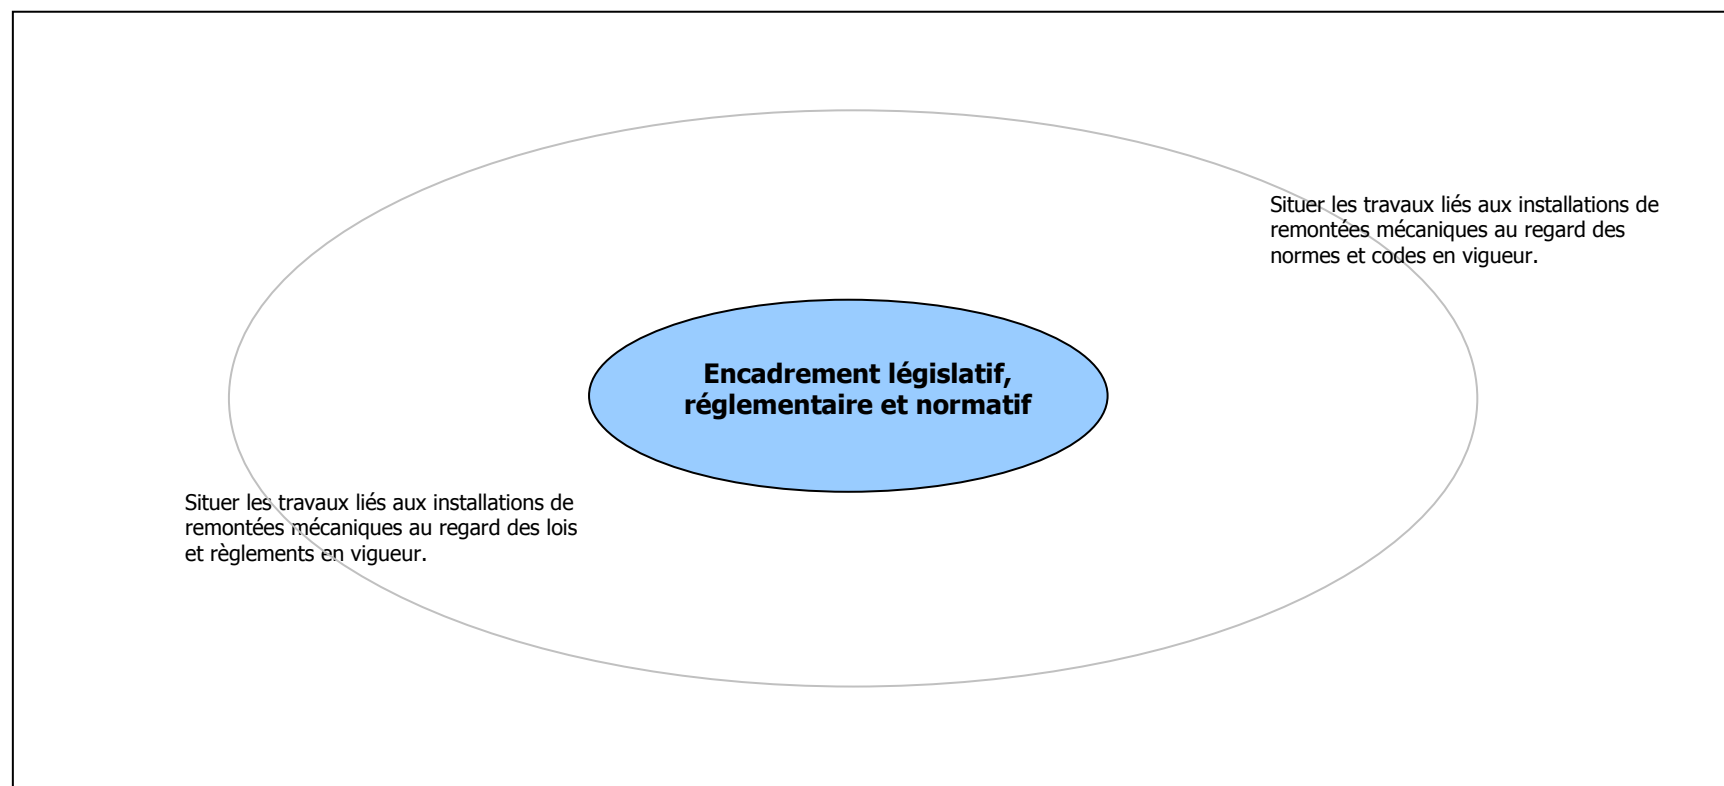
Situer les travaux liés aux installations de remontées mécaniques au regard des normes et codes en vigueur.

Encadrement législatif, réglementaire et normatif

Situer les travaux liés aux installations de remontées mécaniques au regard des lois et règlements en vigueur.